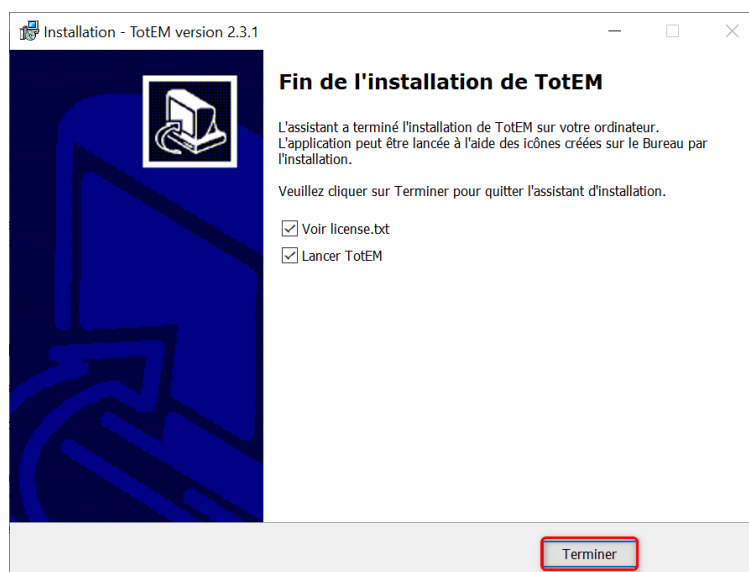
Installation - TotEM version 2.3.1

Fin de l'installation de TotEM

L'assistant a terminé l'installation de TotEM sur votre ordinateur. L'application peut être lancée à l'aide des icônes créées sur le Bureau par l'installation.

Veuillez cliquer sur Terminer pour quitter l'assistant d'installation.

Voir license.txt

Lancer TotEM

Terminer